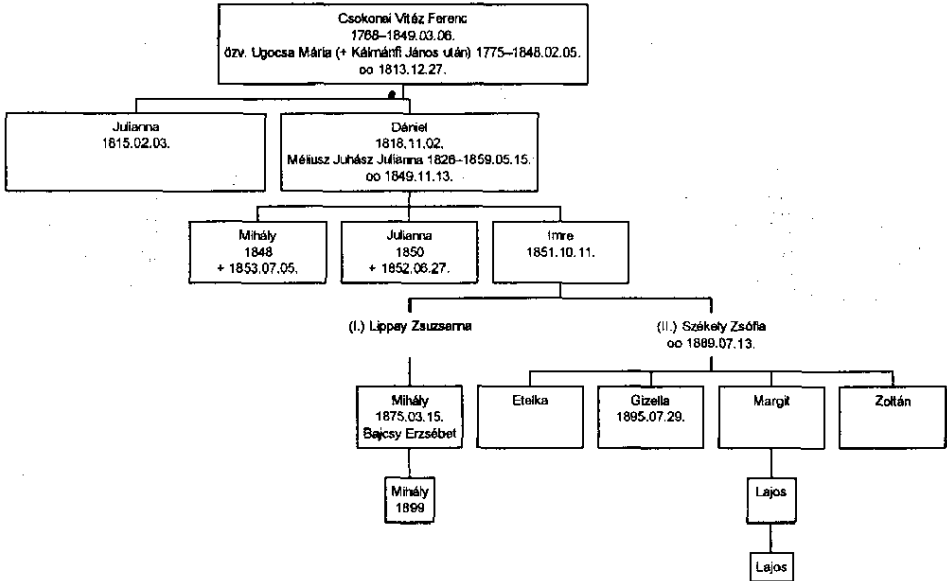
Csokonai Vitéz Ferenc
1768–1849.03.06.
özv. Ugocsa Mária (+ Kálmánfi János után) 1775–1848.02.05.
oo 1813.12.27.

Julianna
1815.02.03.

Dániel
1818.11.02.
Méliusz Juhász Julianna 1826–1859.05.15.
oo 1849.11.13.

Mihály
1848
+ 1853.07.05.

Julianna
1850
+ 1852.06.27.

Imre
1851.10.11.

(I.) Lippay Zsuzsanna

(II.) Székely Zsófia
oo 1889.07.13.

Mihály
1875.03.15.
Bajcsy Erzsébet

Mihály
1899

Etelka

Gizella
1895.07.29.

Margit

Zoltán

Lajos

Lajos